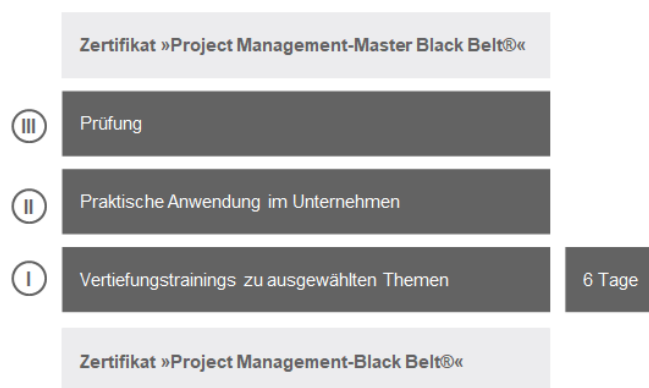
Zertifikat »Project Management-Master Black Belt®«

III

Prüfung

II

Praktische Anwendung im Unternehmen

I

Vertiefungstrainings zu ausgewählten Themen

6 Tage

Zertifikat »Project Management-Black Belt®«